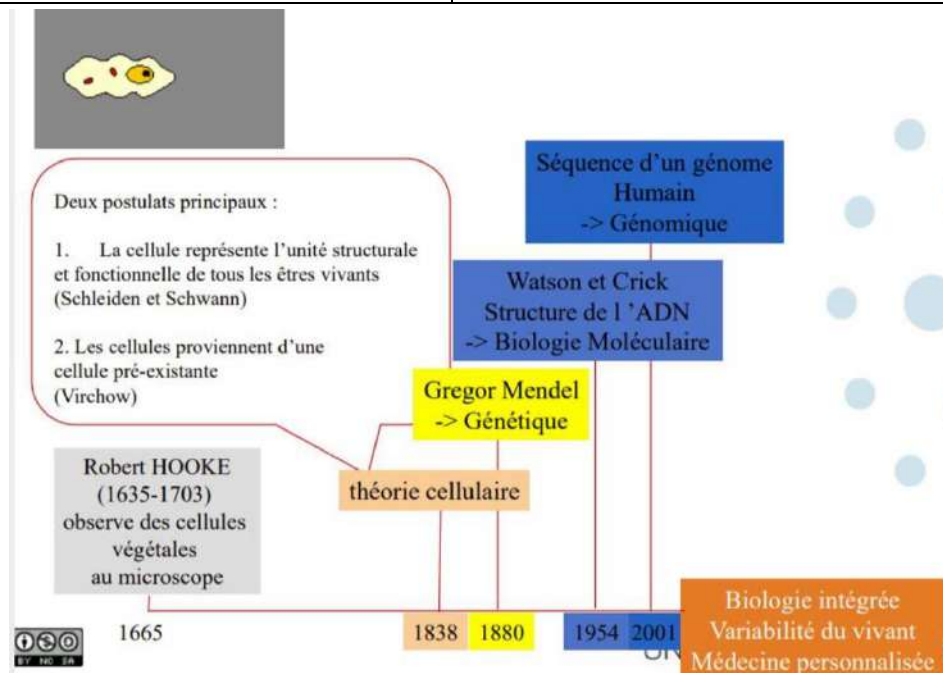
Séquence d'un génome Humain -> Génomique

Deux postulats principaux :

1. La cellule représente l'unité structurale et fonctionnelle de tous les êtres vivants (Schleiden et Schwann)

2. Les cellules proviennent d'une cellule pré-existante (Virchow)

Watson et Crick Structure de l 'ADN -> Biologie Moléculaire

Gregor Mendel -> Génétique

Robert HOOKE (1635-1703) observe des cellules végétales au microscope

théorie cellulaire

1665

1838

1880

1954

2001

Biologie intégrée Variabilité du vivant Médecine personnalisée